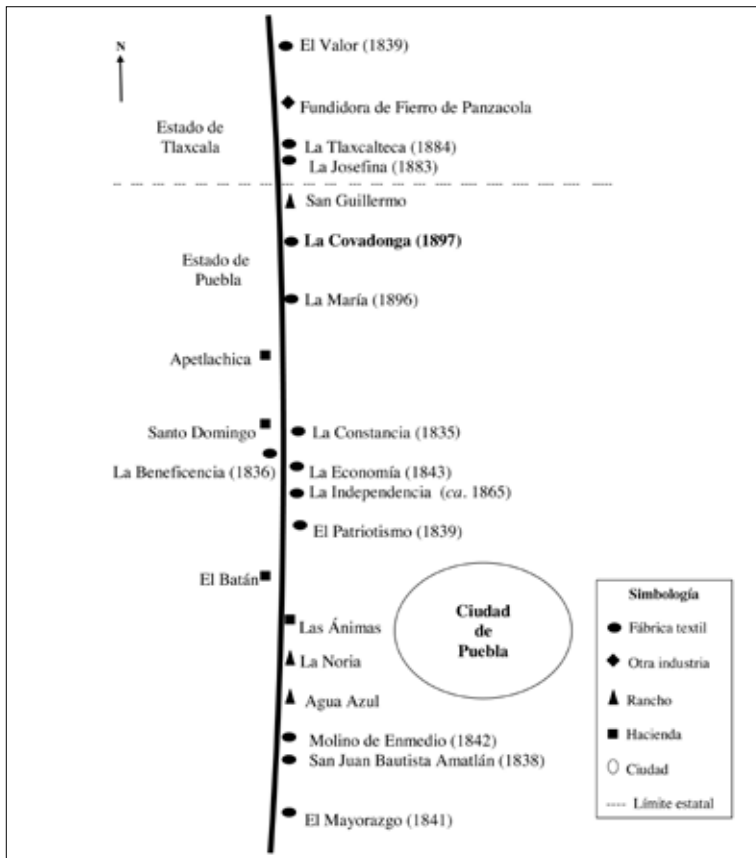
N

El Valor (1839)

Fundidora de Fierro de Panzacola

Estado de Tlaxcala

La Tlaxcalteca (1884)
La Josefina (1883)

San Guillermo

La Covadonga (1897)

Estado de Puebla

La María (1896)

Apetlachica

Santo Domingo

La Constancia (1835)

La Beneficencia (1836)

La Economía (1843)
La Independencia (*ca.* 1865)

El Patriotismo (1839)

El Batán

Ciudad de Puebla

Las Ánimas

La Noria

Agua Azul

Molino de Enmedio (1842)
San Juan Bautista Amatlán (1838)

El Mayorazgo (1841)

Simbología
Fábrica textil
Otra industria
Rancho
Hacienda
Ciudad
---- Límite estatal